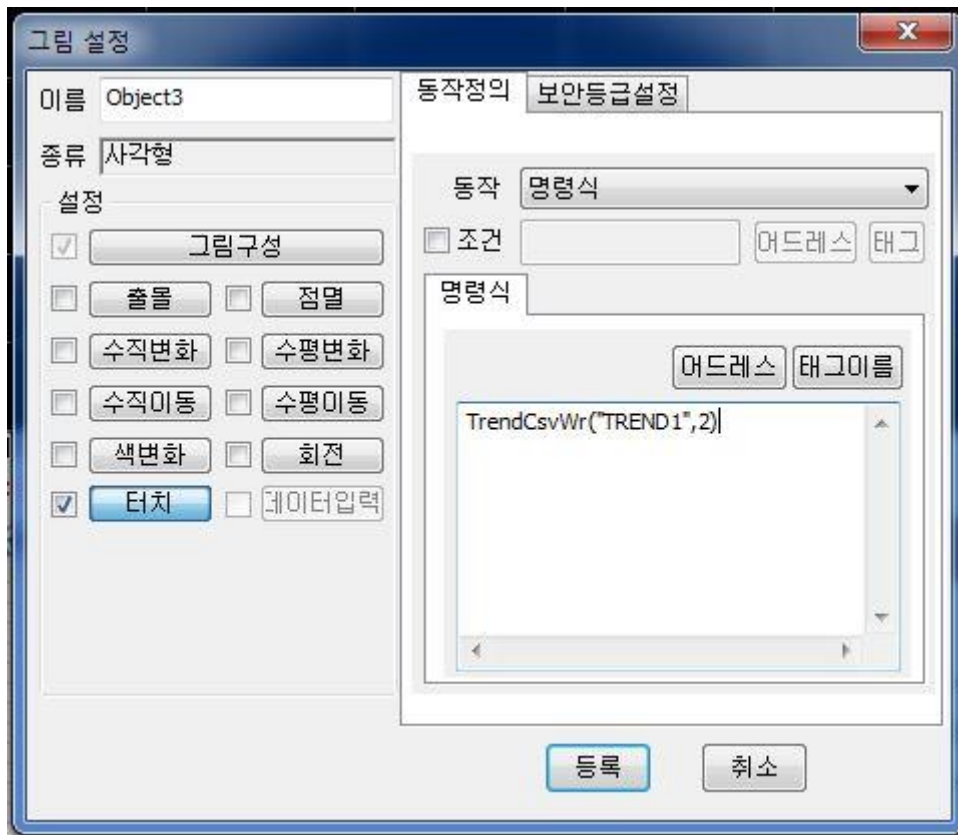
그림 설정

이름 Object3

종류 사각형

설정

그림구성

출몰

점멸

수직변화

수평변화

수직이동

수평이동

색변화

회전

터치

데이터입력

동작정의

보안등급설정

동작 명령식

조건

어드레스

태그

명령식

어드레스

태그이름

TrendCsvWr("TREND1",2)

등록

취소